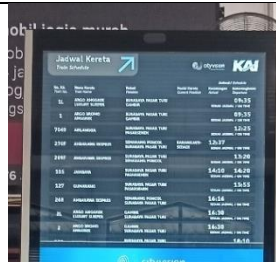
obil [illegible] murah

Jadwal Kereta
Train Schedule

KAI

| No. KA | Nama Kereta | Tujuan | Posisi Kereta | Keberangkatan | |
|---|---|---|---|---|---|
| 11 | ARGO SEMERU | SURABAYA PASAR TURI | | 09:35 | |
| 2 | ARGO BROMO ANGGREK | SURABAYA PASAR TURI | | 09:35 | |
| 7040 | AIRLANGGA | SURABAYA PASAR TURI | | 12:25 | |
| 270F | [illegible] | SEMARANG PONCOL | | 13:27 | |
| 299F | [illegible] | SEMARANG PONCOL | | 13:28 | |
| 111 | JAYAKARTA | SURABAYA PASAR TURI | | 14:10 | 14:20 |
| 127 | GUMARANG | SURABAYA PASAR TURI | | 13:55 | |
| 248 | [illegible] | SEMARANG PONCOL | | 16:16 | |
| 41 | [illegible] | SURABAYA PASAR TURI | | 16:38 | |
| 3 | ARGO BROMO ANGGREK | | | 16:30 | |
| | | | | | 16:28 |